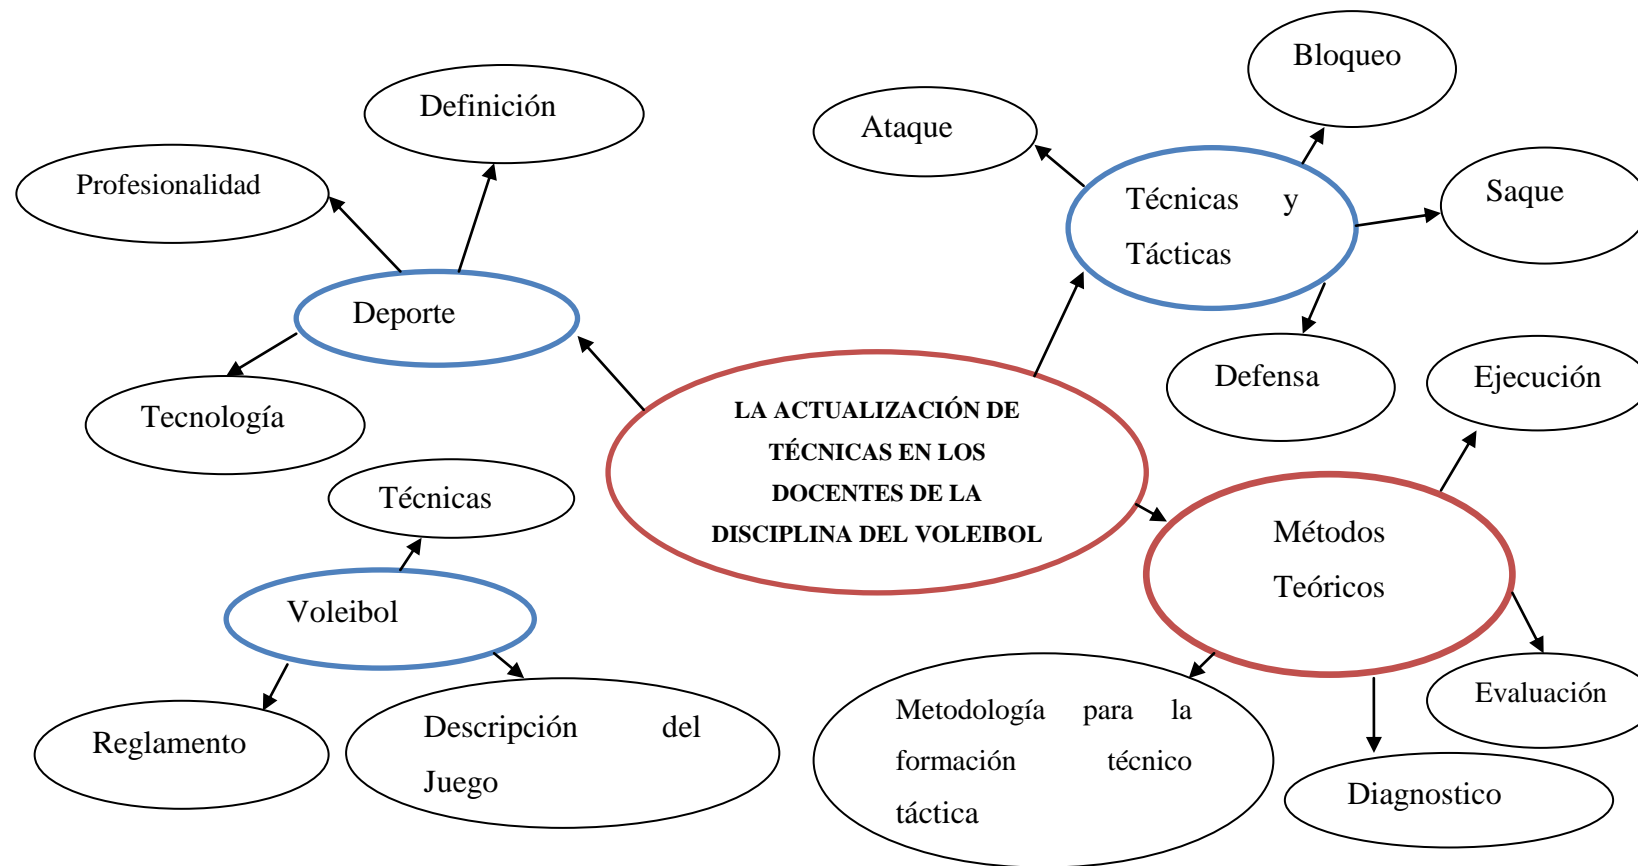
LA ACTUALIZACIÓN DE TÉCNICAS EN LOS DOCENTES DE LA DISCIPLINA DEL VOLEIBOL

Deporte

Definición

Profesionalidad

Tecnología

Técnicas y Tácticas

Bloqueo

Ataque

Saque

Defensa

Métodos Teóricos

Ejecución

Evaluación

Diagnostico

Metodología para la formación técnico táctica

Voleibol

Técnicas

Reglamento

Descripción del Juego